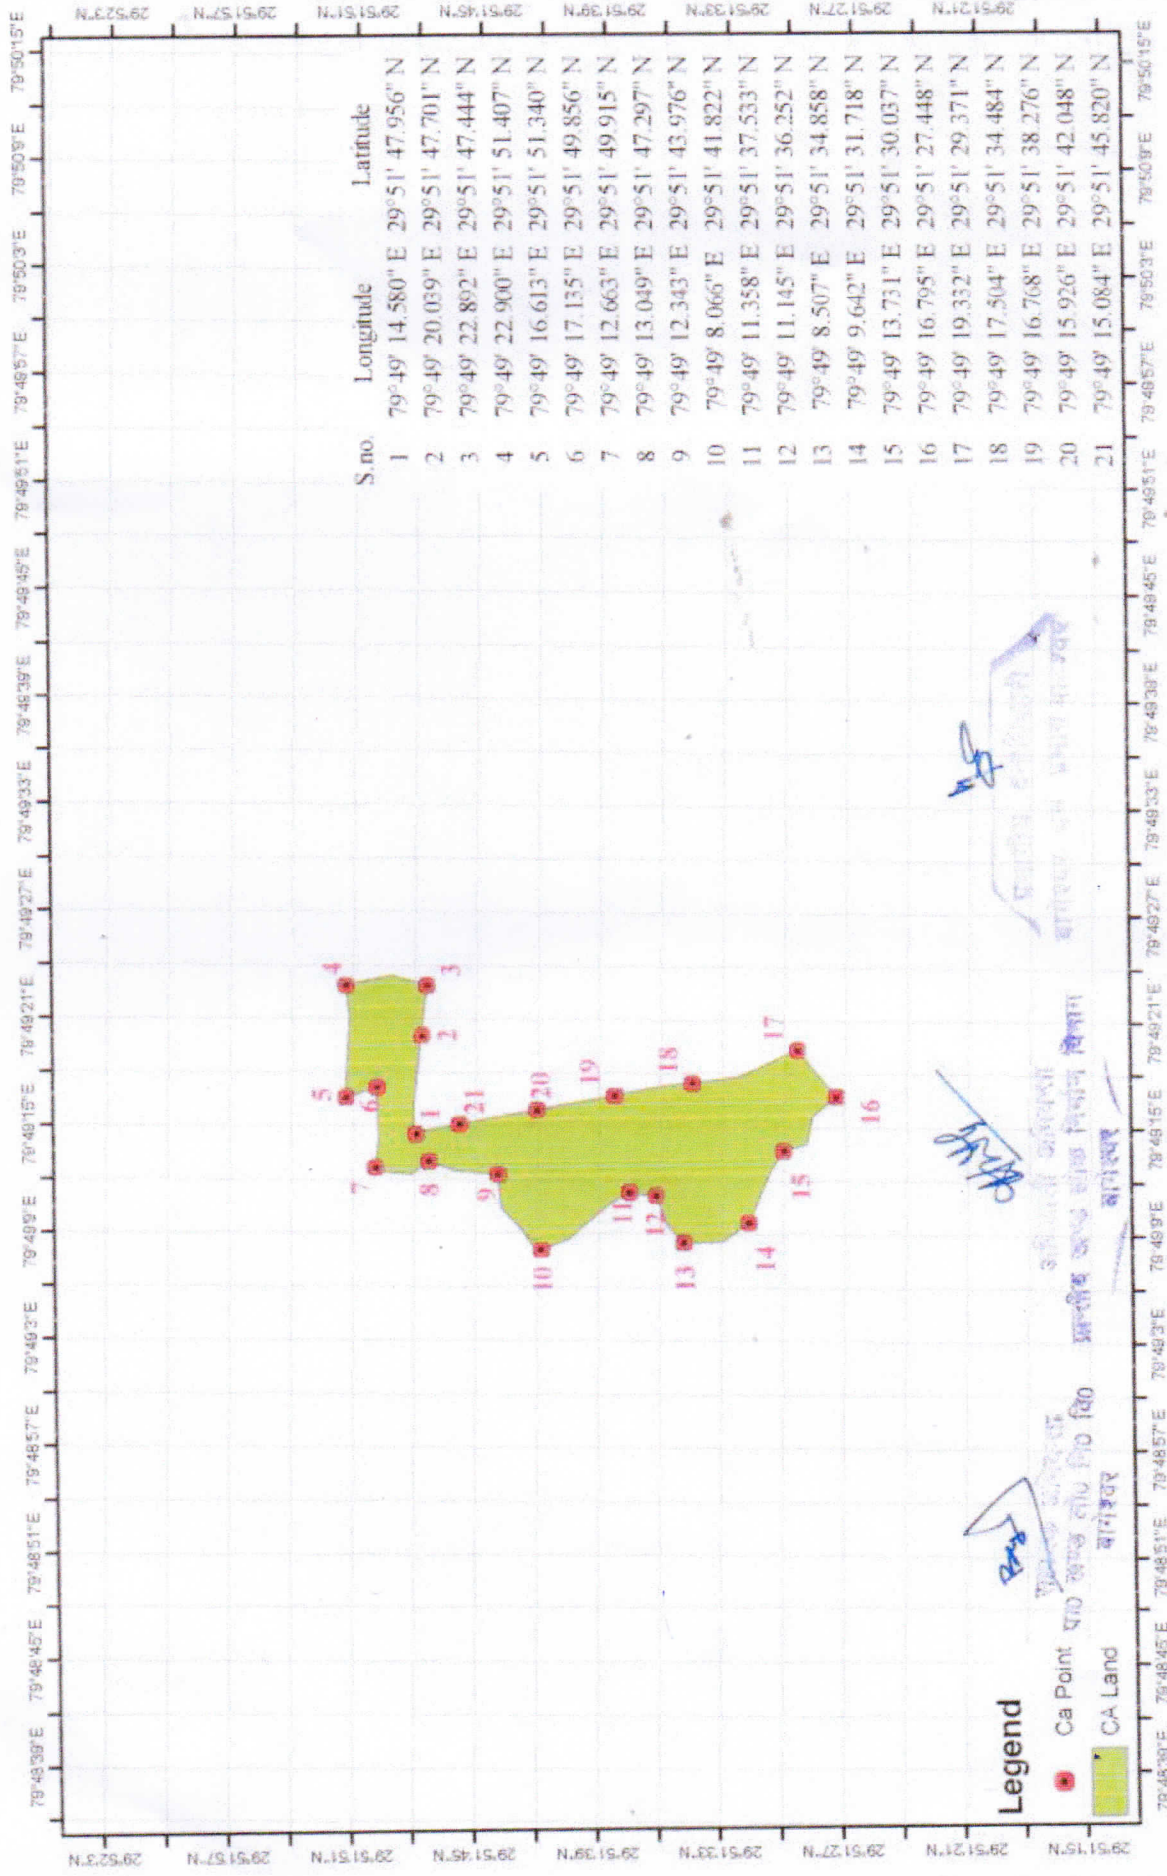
| S.no. | Longitude | Latitude |
|---|---|---|
| 1 | 79°49' 14.580" E | 29°51' 47.956" N |
| 2 | 79°49' 20.039" E | 29°51' 47.701" N |
| 3 | 79°49' 22.892" E | 29°51' 47.444" N |
| 4 | 79°49' 22.900" E | 29°51' 51.407" N |
| 5 | 79°49' 16.613" E | 29°51' 51.340" N |
| 6 | 79°49' 17.135" E | 29°51' 49.856" N |
| 7 | 79°49' 12.663" E | 29°51' 49.915" N |
| 8 | 79°49' 13.049" E | 29°51' 47.297" N |
| 9 | 79°49' 12.343" E | 29°51' 43.976" N |
| 10 | 79°49' 8.066" E | 29°51' 41.822" N |
| 11 | 79°49' 11.358" E | 29°51' 37.533" N |
| 12 | 79°49' 11.145" E | 29°51' 36.252" N |
| 13 | 79°49' 8.507" E | 29°51' 34.858" N |
| 14 | 79°49' 9.642" E | 29°51' 31.718" N |
| 15 | 79°49' 13.731" E | 29°51' 30.037" N |
| 16 | 79°49' 16.795" E | 29°51' 27.448" N |
| 17 | 79°49' 19.332" E | 29°51' 29.371" N |
| 18 | 79°49' 17.504" E | 29°51' 34.484" N |
| 19 | 79°49' 16.768" E | 29°51' 38.276" N |
| 20 | 79°49' 15.926" E | 29°51' 42.048" N |
| 21 | 79°49' 15.084" E | 29°51' 45.820" N |

Legend
Ca Point
CA Land

1 2 3 4 5 6 7 8 9 10 11 12 13 14 15 16 17 18 19 20 21

79°48'39"E 79°48'45"E 79°48'51"E 79°48'57"E 79°49'3"E 79°49'9"E 79°49'15"E 79°49'21"E 79°49'27"E 79°49'33"E 79°49'39"E 79°49'45"E 79°49'51"E 79°49'57"E 79°50'3"E 79°50'9"E 79°50'15"E

29°52'3"N 29°51'57"N 29°51'51"N 29°51'45"N 29°51'39"N 29°51'33"N 29°51'27"N 29°51'21"N 29°51'15"N

प्रभागीय वनाधिकारी बागेश्वर
उपजिलाधिकारी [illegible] बागेश्वर
क्षेत्राधिकारी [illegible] बागेश्वर
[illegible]